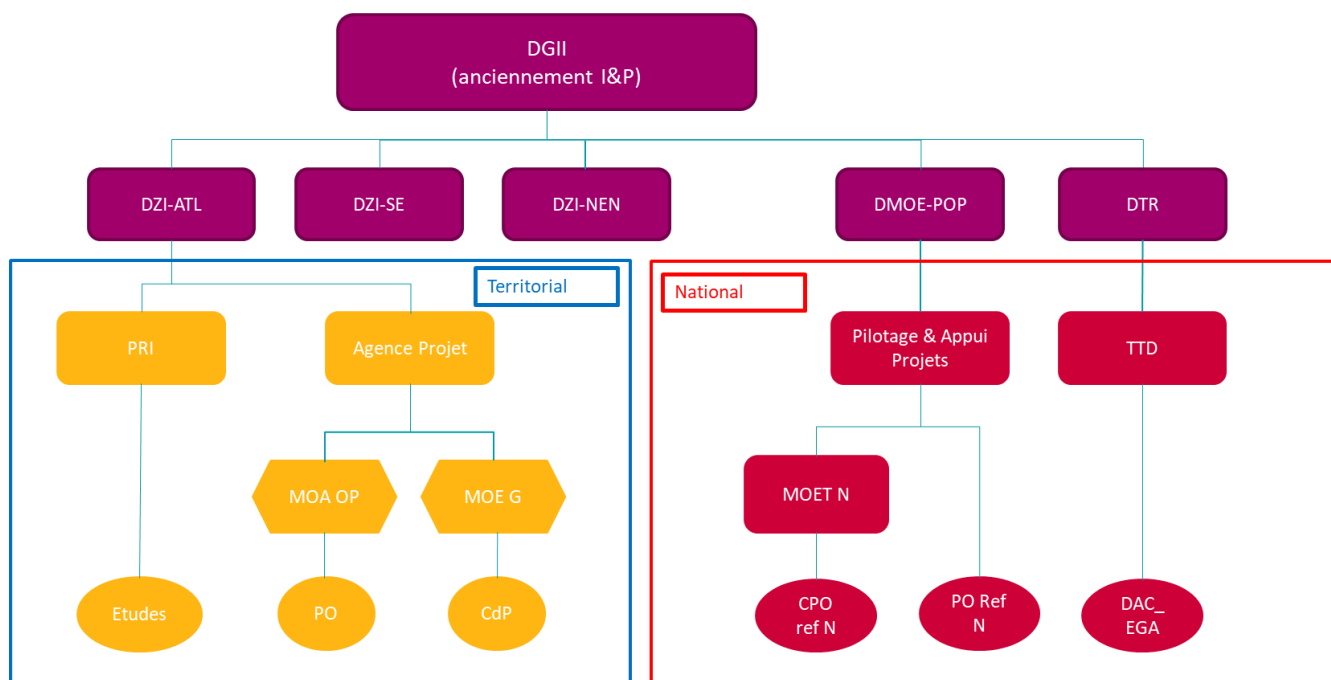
DGII
(anciennement I&P)

DZI-ATL

DZI-SE

DZI-NEN

DMOE-POP

DTR

Territorial

PRI

Agence Projet

MOA OP

MOE G

Etudes

PO

CdP

National

Pilotage & Appui Projets

TTD

MOET N

CPO ref N

PO Ref N

DAC_ EGA